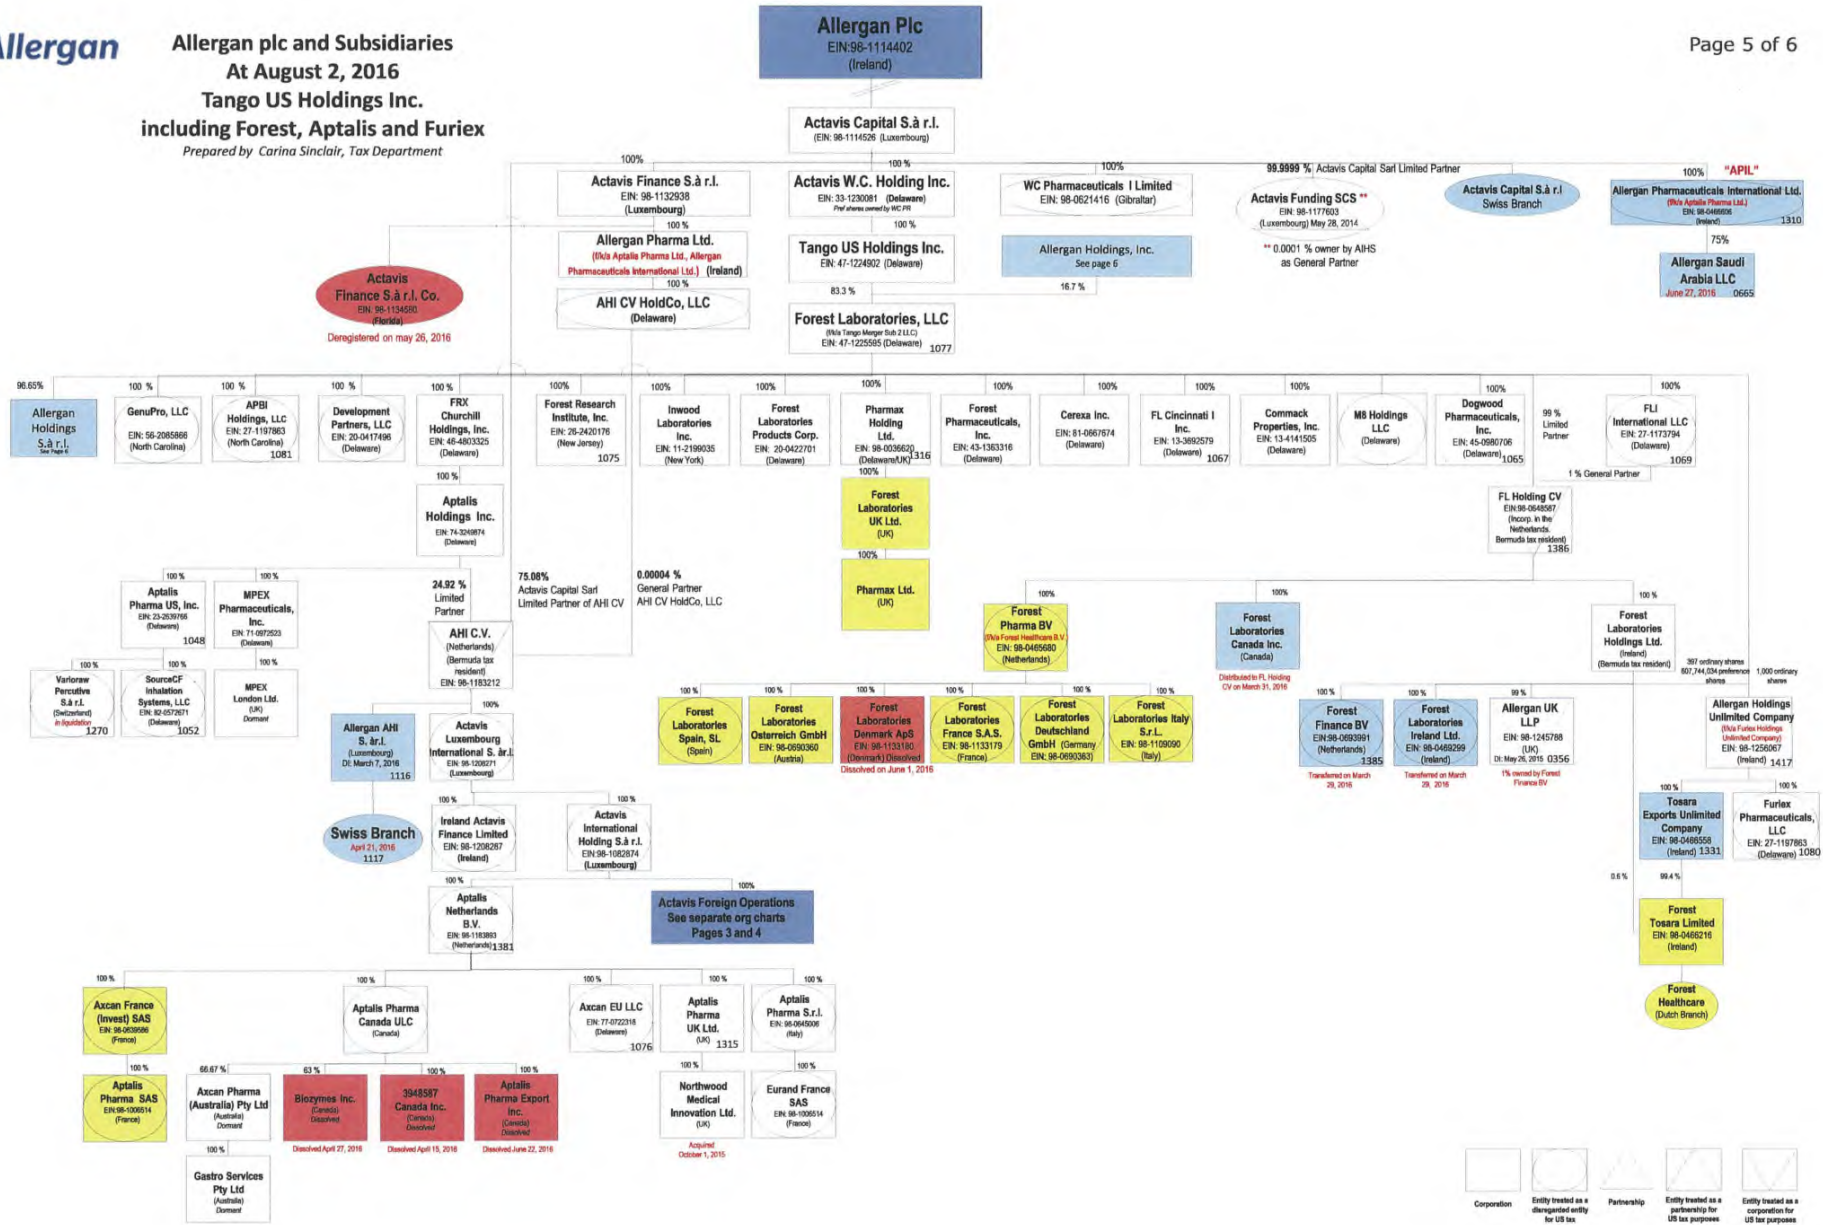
Allergan

Allergan plc and Subsidiaries
At August 2, 2016
Tango US Holdings Inc.
including Forest, Aptalis and Furiex
Prepared by Carina Sinclair, Tax Department

Allergan Plc
EIN:98-1114402
(Ireland)

Page 5 of 6

Actavis Capital S.à r.l.
(EIN: 98-1114526 (Luxembourg)

100%
100 %
100%
99.9999 % Actavis Capital Sarl Limited Partner
100%
"APIL"

Actavis Finance S.à r.l.
EIN: 98-1132938
(Luxembourg)

Actavis W.C. Holding Inc.
EIN: 33-1230081 (Delaware)

WC Pharmaceuticals I Limited
EIN: 98-0621416 (Gibraltar)

Actavis Funding SCS **
EIN: 98-1177603
(Luxembourg) May 28, 2014

** 0.0001 % owner by AIHS as General Partner

Actavis Capital S.à r.l
Swiss Branch

Allergan Pharmaceuticals International Ltd.
(f/k/a Aptalis Pharma Ltd.)
(Ireland)
1310

75%

Allergan Saudi Arabia LLC
June 27, 2016 0665

100 %
100 %

Allergan Pharma Ltd.
(f/k/a Aptalis Pharma Ltd., Allergan Pharmaceuticals International Ltd.) (Ireland)

Tango US Holdings Inc.
EIN: 47-1224902 (Delaware)

Allergan Holdings, Inc.
See page 6

100 %

AHI CV HoldCo, LLC
(Delaware)

83.3 %
16.7 %

Actavis Finance S.à r.l. Co.
EIN: 98-1134580
(Florida)
Deregistered on may 26, 2016

Forest Laboratories, LLC
(f/k/a Tango Merger Sub 2 LLC)
EIN: 47-1225595 (Delaware) 1077

98.65%
100 %
100 %
100 %
100 %
100%
100%
100%
100%
100%
100%
100%
100%
100%
100%
100%

Allergan Holdings S.à r.l.
See Page 6

GenuPro, LLC
EIN: 56-2085866
(North Carolina)

APBI Holdings, LLC
EIN: 27-1197863
(North Carolina)
1081

Development Partners, LLC
EIN: 20-0417496
(Delaware)

FRX Churchill Holdings, Inc.
EIN: 46-4803325
(Delaware)

Forest Research Institute, Inc.
EIN: 26-2420176
(New Jersey)
1075

Inwood Laboratories Inc.
EIN: 11-2199035
(New York)

Forest Laboratories Products Corp.
EIN: 20-0422701
(Delaware)

Pharmax Holding Ltd.
EIN: 98-0036620
(Delaware/UK) 1316

Forest Pharmaceuticals, Inc.
EIN: 43-1363316
(Delaware)

Cerexa Inc.
EIN: 81-0667674
(Delaware)

FL Cincinnati I Inc.
EIN: 13-3892579
(Delaware) 1067

Commack Properties, Inc.
EIN: 13-4141505
(Delaware)

MS Holdings LLC
(Delaware)

Dogwood Pharmaceuticals, Inc.
EIN: 45-0980706
(Delaware) 1065

99 % Limited Partner

FLI International LLC
EIN: 27-1173794
(Delaware)
1069

1 % General Partner

100 %

Aptalis Holdings Inc.
EIN: 74-3249874
(Delaware)

100%

Forest Laboratories UK Ltd.
(UK)

100%

Pharmax Ltd.
(UK)

FL Holding CV
EIN:98-0648587
(Incorp. in the Netherlands, Bermuda tax resident)
1386

100 %
100 %

Aptalis Pharma US, Inc.
EIN: 23-2639765
(Delaware)
1048

MPEX Pharmaceuticals, Inc.
EIN: 71-0972523
(Delaware)

24.92 %
Limited Partner

75.08%
Actavis Capital Sarl
Limited Partner of AHI CV

0.00004 %
General Partner
AHI CV HoldCo, LLC

AHI C.V.
(Netherlands)
(Bermuda tax resident)
EIN: 98-1183212

100%
100%
100 %

Forest Pharma BV
(f/k/a Forest Healthcare B.V.)
EIN: 98-0465680
(Netherlands)

Forest Laboratories Canada Inc.
(Canada)
Distributed to FL Holding CV on March 31, 2016

Forest Laboratories Holdings Ltd.
(Ireland)
(Bermuda tax resident)

397 ordinary shares
607,744,034 preference shares
1,000 ordinary shares

100 %
100 %
100 %

Varioraw Percutive S.à r.l.
(Switzerland)
in liquidation
1270

SourceCF Inhalation Systems, LLC
EIN: 82-0572671
(Delaware)
1052

MPEX London Ltd.
(UK)
Dormant

100%

Allergan AHI S. àr.l.
(Luxembourg)
DI: March 7, 2016
1116

Actavis Luxembourg International S. àr.l.
EIN: 98-1208271
(Luxembourg)

100 %
100 %
100 %
100 %
100 %
100 %

Forest Laboratories Spain, SL
(Spain)

Forest Laboratories Osterreich GmbH
EIN: 98-0690360
(Austria)

Forest Laboratories Denmark ApS
EIN: 98-1133180
(Denmark) Dissolved
Dissolved on June 1, 2016

Forest Laboratories France S.A.S.
EIN: 98-1133179
(France)

Forest Laboratories Deutschland GmbH (Germany)
EIN: 98-0690363

Forest Laboratories Italy S.r.L.
EIN: 98-1109090
(Italy)

100 %
100 %
99 %

Forest Finance BV
EIN:98-0693991
(Netherlands)
1385
Transferred on March 29, 2016

Forest Laboratories Ireland Ltd.
EIN: 98-0469299
(Ireland)
Transferred on March 29, 2016

Allergan UK LLP
EIN: 98-1245788
(UK)
DI: May 26, 2015 0356
1% owned by Forest Finance BV

Allergan Holdings Unlimited Company
(f/k/a Furiex Holdings Unlimited Company)
EIN: 98-1256067
(Ireland) 1417

100 %
100 %

Swiss Branch
April 21, 2016
1117

100 %
100 %

Ireland Actavis Finance Limited
EIN: 98-1208267
(Ireland)

Actavis International Holding S.à r.l.
EIN: 98-1082874
(Luxembourg)

Tosara Exports Unlimited Company
EIN: 98-0466558
(Ireland) 1331

Furiex Pharmaceuticals, LLC
EIN: 27-1197863
(Delaware) 1080

100 %
100%

Aptalis Netherlands B.V.
EIN: 98-1183893
(Netherlands) 1381

Actavis Foreign Operations
See separate org charts
Pages 3 and 4

0.6 %
99.4 %

Forest Tosara Limited
EIN: 98-0466216
(Ireland)

Forest Healthcare
(Dutch Branch)

100 %
100 %
100 %
100 %
100 %

Axcan France (Invest) SAS
EIN: 98-0639586
(France)

Aptalis Pharma Canada ULC
(Canada)

Axcan EU LLC
EIN: 77-0722318
(Delaware)
1076

Aptalis Pharma UK Ltd.
(UK) 1315

Aptalis Pharma S.r.l.
EIN: 98-0645006
(Italy)

100 %
66.67 %
63 %
100 %
100 %
100 %
100 %

Aptalis Pharma SAS
EIN:98-1006514
(France)

Axcan Pharma (Australia) Pty Ltd
(Australia)
Dormant

Biozymes Inc.
(Canada)
Dissolved
Dissolved April 27, 2016

3948587 Canada Inc.
(Canada)
Dissolved
Dissolved April 15, 2016

Aptalis Pharma Export Inc.
(Canada)
Dissolved
Dissolved June 22, 2016

Northwood Medical Innovation Ltd.
(UK)
Acquired October 1, 2015

Eurand France SAS
EIN: 98-1006514
(France)

100 %

Gastro Services Pty Ltd
(Australia)
Dormant

Corporation
Entity treated as a disregarded entity for US tax
Partnership
Entity treated as a partnership for US tax purposes
Entity treated as a corporation for US tax purposes